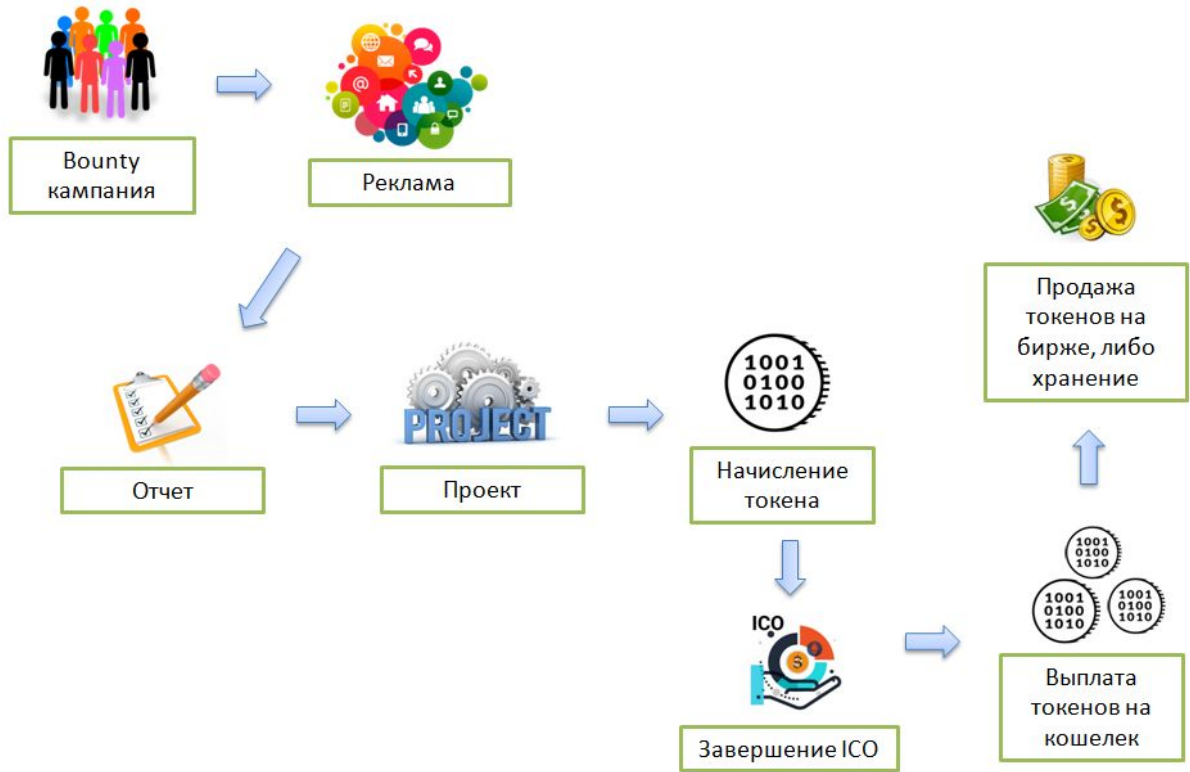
Bounty кампания

Реклама

Продажа токенов на бирже, либо хранение

PROJECT

1001
0100
1010

Отчет

Проект

Начисление токена

1001
0100
1010

1001
0100
1010

1001
0100
1010

ICO

$

Завершение ICO

Выплата токенов на кошелек